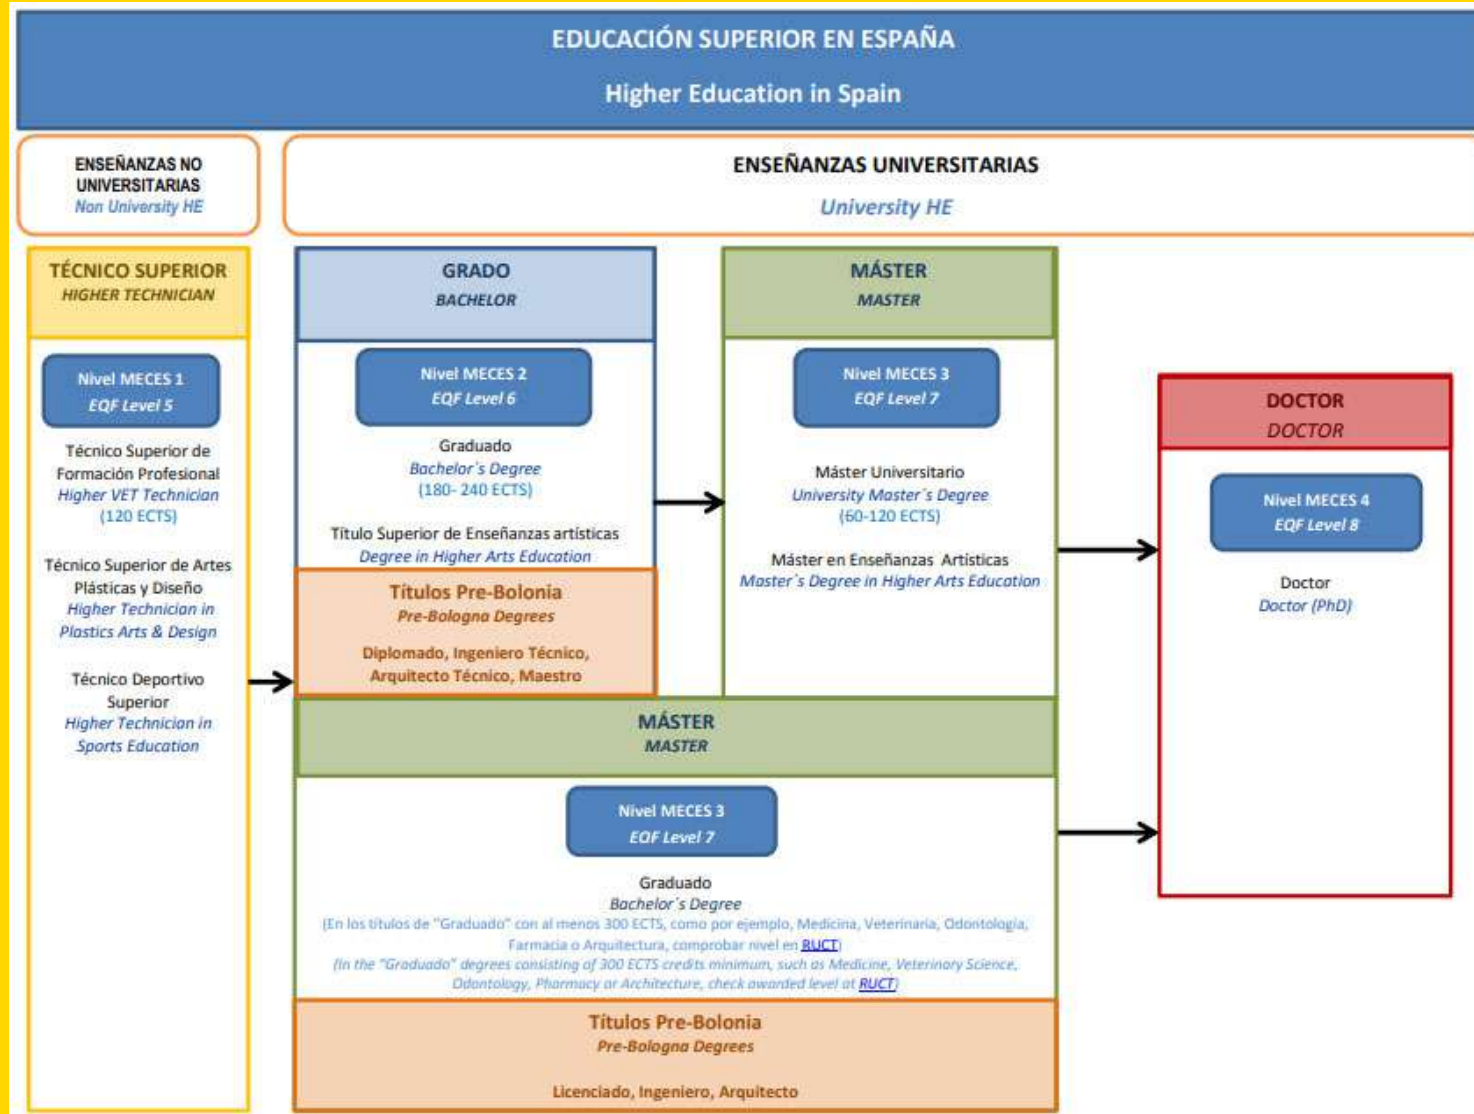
EDUCACIÓN SUPERIOR EN ESPAÑA

Higher Education in Spain

ENSEÑANZAS NO UNIVERSITARIAS
Non University HE

ENSEÑANZAS UNIVERSITARIAS
University HE

TÉCNICO SUPERIOR
HIGHER TECHNICIAN

Nivel MECES 1
EQF Level 5

Técnico Superior de Formación Profesional
Higher VET Technician
(120 ECTS)

Técnico Superior de Artes Plásticas y Diseño
Higher Technician in Plastics Arts & Design

Técnico Deportivo Superior
Higher Technician in Sports Education

GRADO
BACHELOR

Nivel MECES 2
EQF Level 6

Graduado
Bachelor´s Degree
(180- 240 ECTS)

Título Superior de Enseñanzas artísticas
Degree in Higher Arts Education

Títulos Pre-Bolonia
Pre-Bologna Degrees

Diplomado, Ingeniero Técnico, Arquitecto Técnico, Maestro

MÁSTER
MASTER

Nivel MECES 3
EQF Level 7

Máster Universitario
University Master´s Degree
(60-120 ECTS)

Máster en Enseñanzas Artísticas
Master´s Degree in Higher Arts Education

DOCTOR
DOCTOR

Nivel MECES 4
EQF Level 8

Doctor
Doctor (PhD)

MÁSTER
MASTER

Nivel MECES 3
EQF Level 7

Graduado
Bachelor´s Degree
(En los títulos de "Graduado" con al menos 300 ECTS, como por ejemplo, Medicina, Veterinaria, Odontología, Farmacia o Arquitectura, comprobar nivel en RUCT)
(In the "Graduado" degrees consisting of 300 ECTS credits minimum, such as Medicine, Veterinary Science, Odontology, Pharmacy or Architecture, check awarded level at RUCT)

Títulos Pre-Bolonia
Pre-Bologna Degrees

Licenciado, Ingeniero, Arquitecto